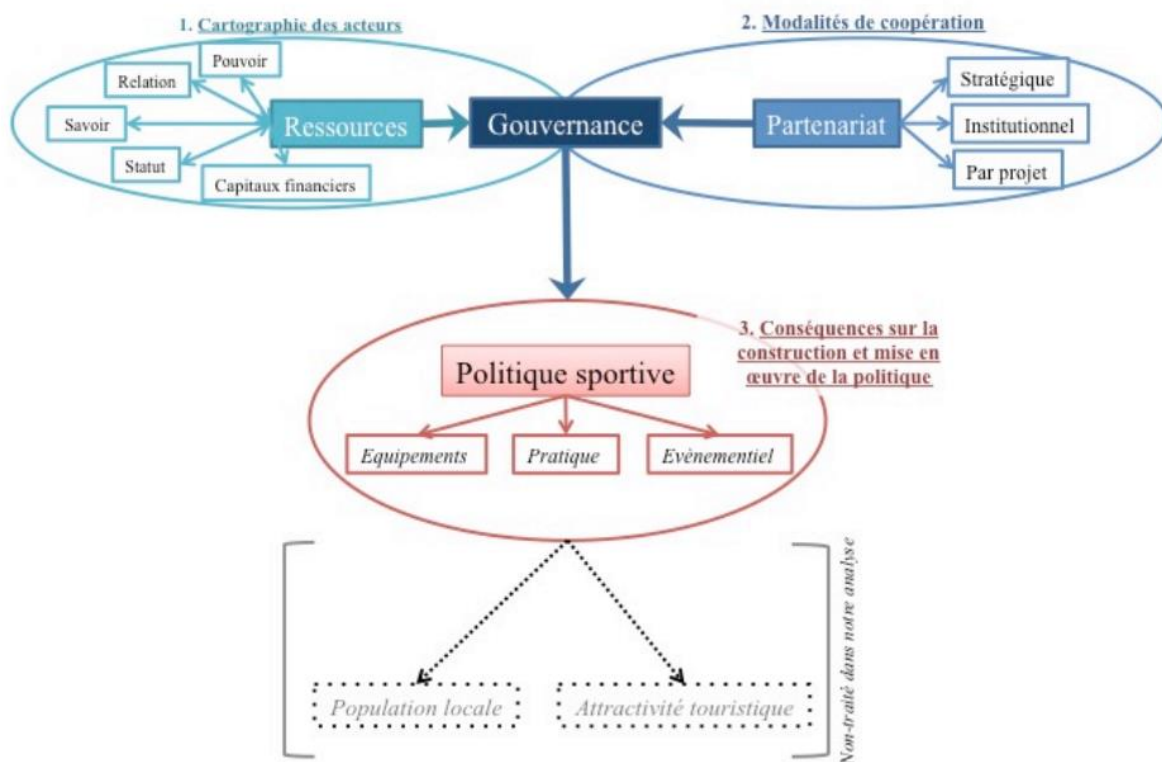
1. Cartographie des acteurs

Pouvoir

Relation

Savoir

Ressources

Statut

Capitaux financiers

Gouvernance

2. Modalités de coopération

Partenariat

Stratégique

Institutionnel

Par projet

3. Conséquences sur la construction et mise en œuvre de la politique

Politique sportive

Equipements

Pratique

Evènementiel

Population locale

Attractivité touristique

Non-traité dans notre analyse